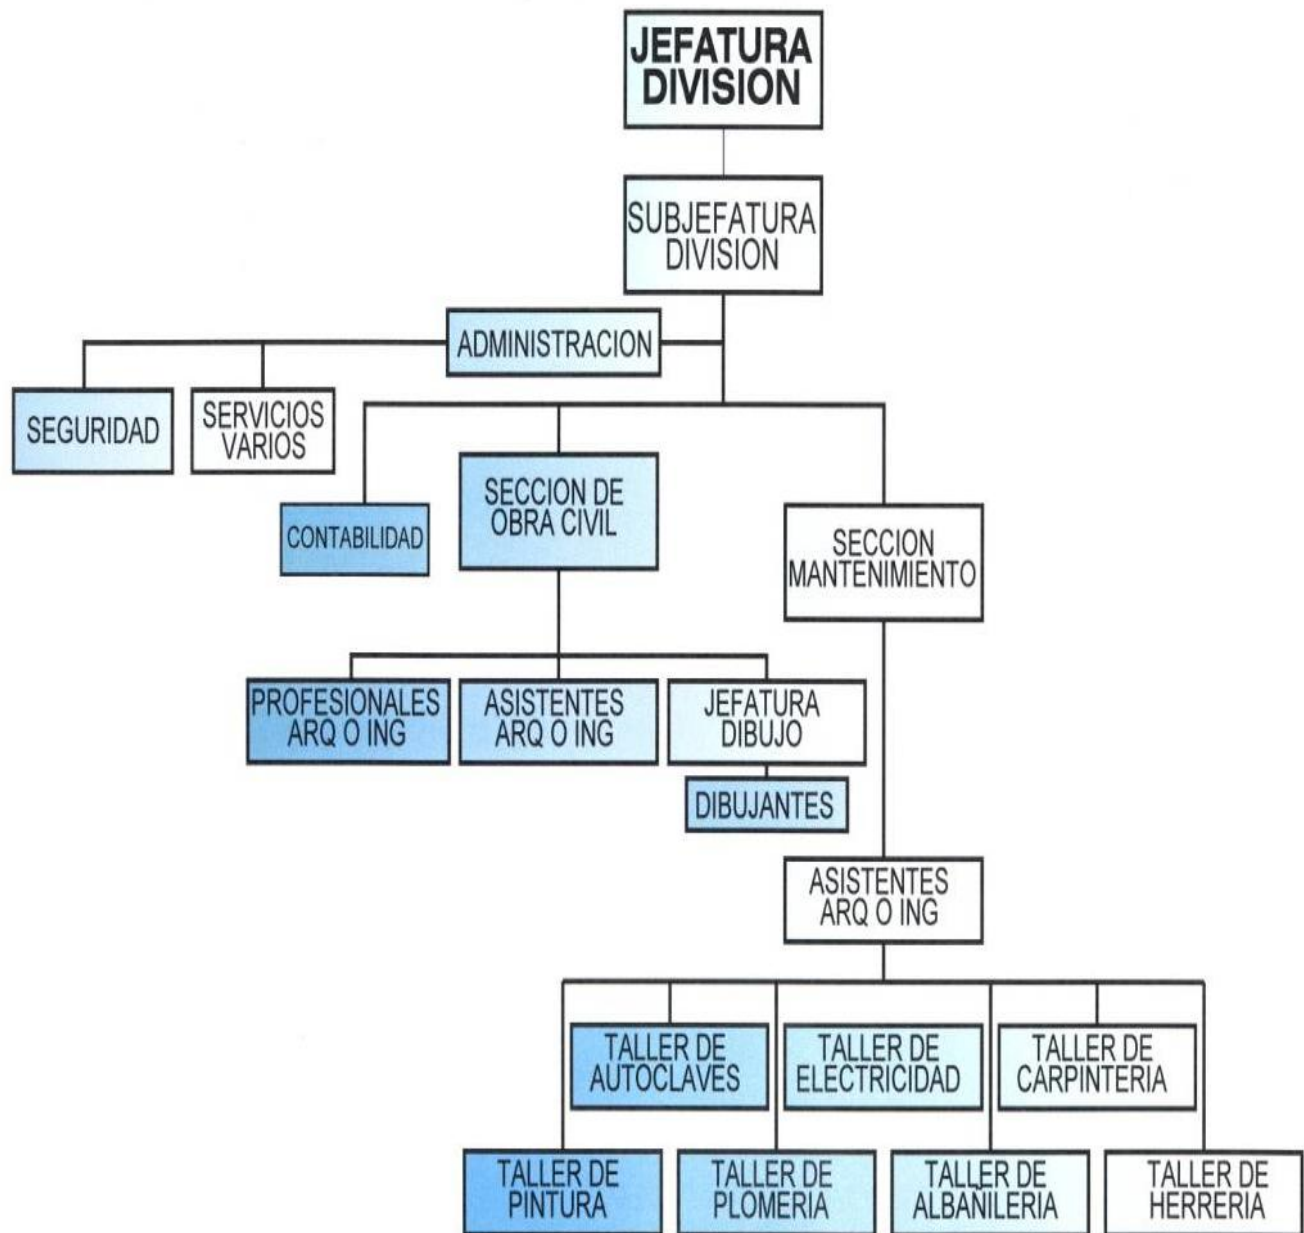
JEFATURA DIVISION

SUBJEFATURA DIVISION

ADMINISTRACION

SEGURIDAD

SERVICIOS VARIOS

CONTABILIDAD

SECCION DE OBRA CIVIL

SECCION MANTENIMIENTO

PROFESIONALES ARQ O ING

ASISTENTES ARQ O ING

JEFATURA DIBUJO

DIBUJANTES

ASISTENTES ARQ O ING

TALLER DE AUTOCLAVES

TALLER DE ELECTRICIDAD

TALLER DE CARPINTERIA

TALLER DE PINTURA

TALLER DE PLOMERIA

TALLER DE ALBAÑILERIA

TALLER DE HERRERIA